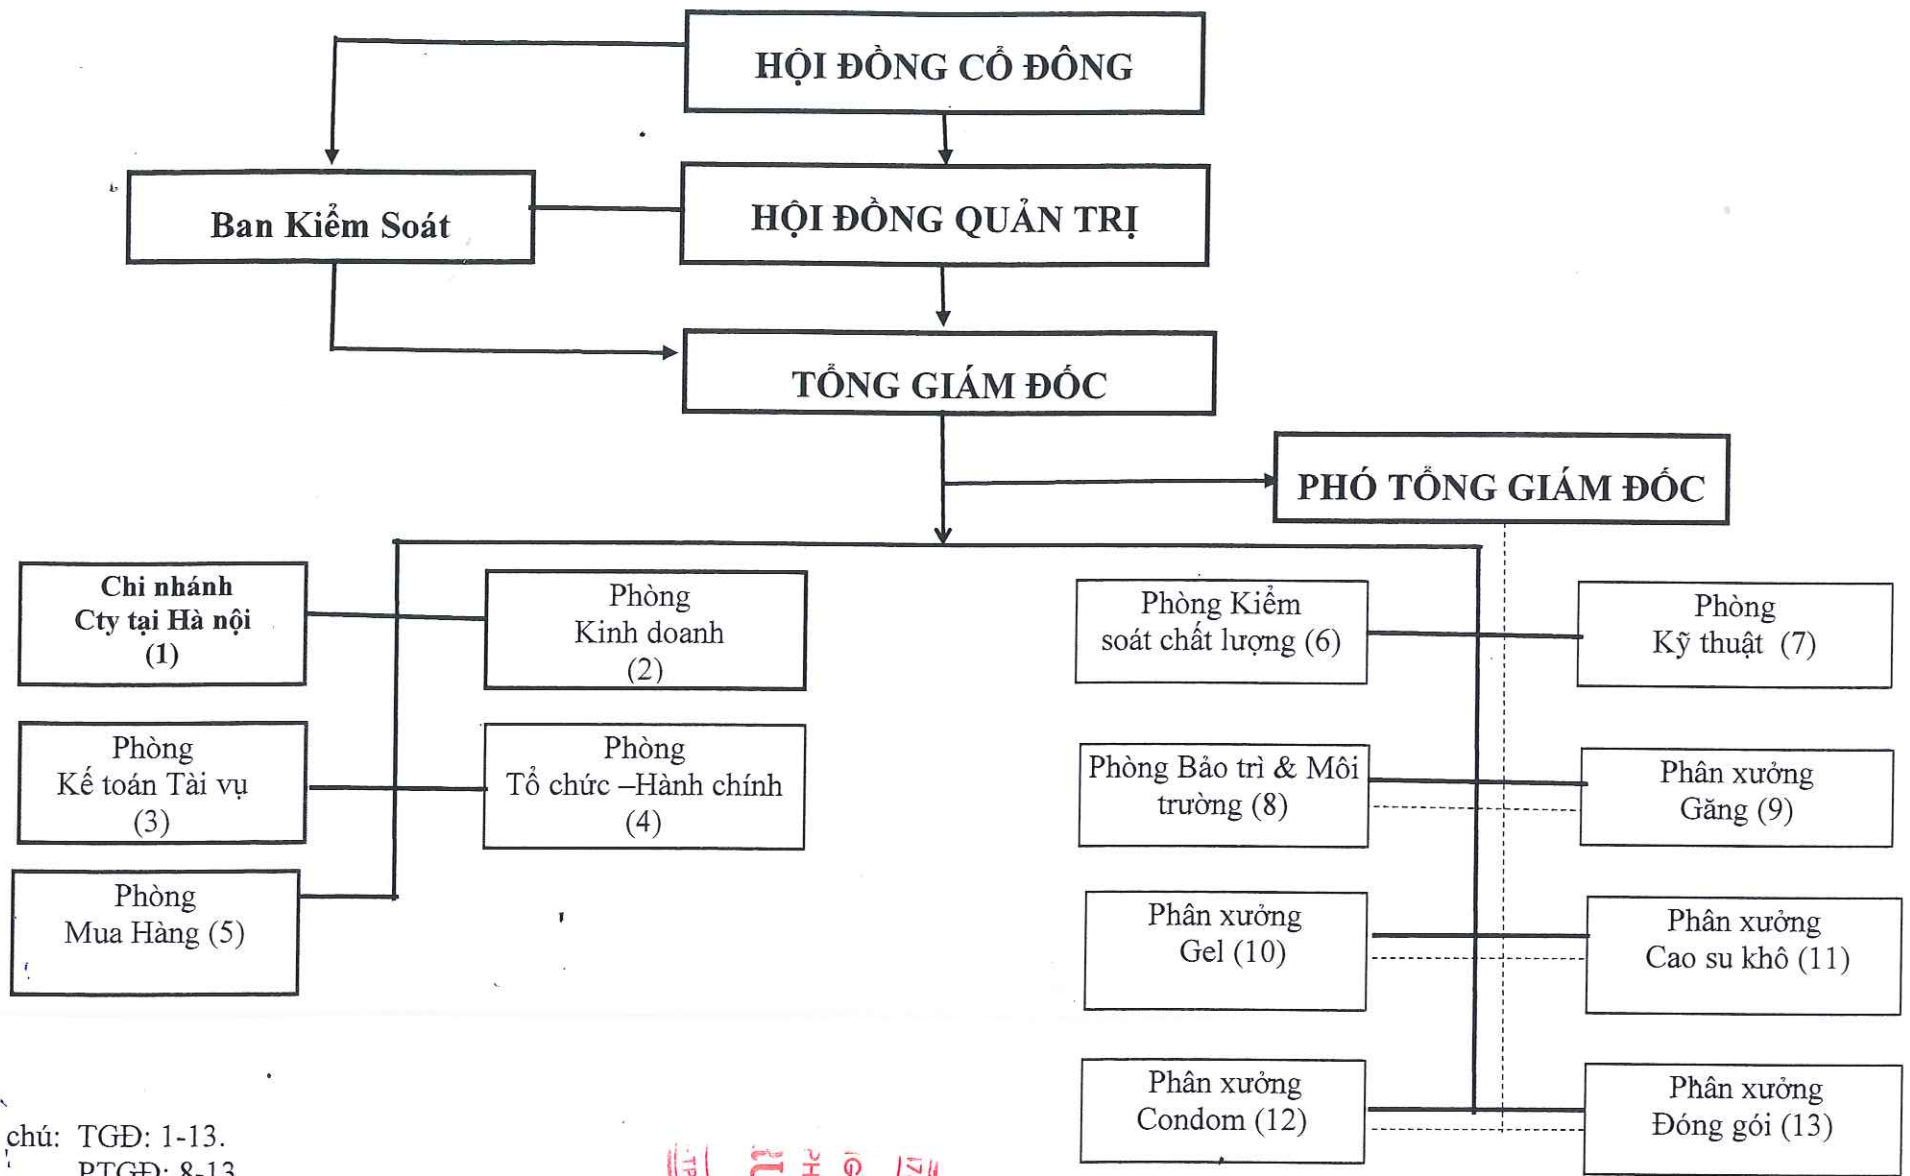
HỘI ĐỒNG CỔ ĐÔNG

Ban Kiểm Soát

HỘI ĐỒNG QUẢN TRỊ

TỔNG GIÁM ĐỐC

PHÓ TỔNG GIÁM ĐỐC

Chi nhánh Cty tại Hà nội (1)

Phòng Kinh doanh (2)

Phòng Kế toán Tài vụ (3)

Phòng Tổ chức –Hành chính (4)

Phòng Mua Hàng (5)

Phòng Kiểm soát chất lượng (6)

Phòng Kỹ thuật (7)

Phòng Bảo trì & Môi trường (8)

Phân xưởng Găng (9)

Phân xưởng Gel (10)

Phân xưởng Cao su khô (11)

Phân xưởng Condom (12)

Phân xưởng Đóng gói (13)

chú: TGĐ: 1-13.
PTGĐ: 8-13